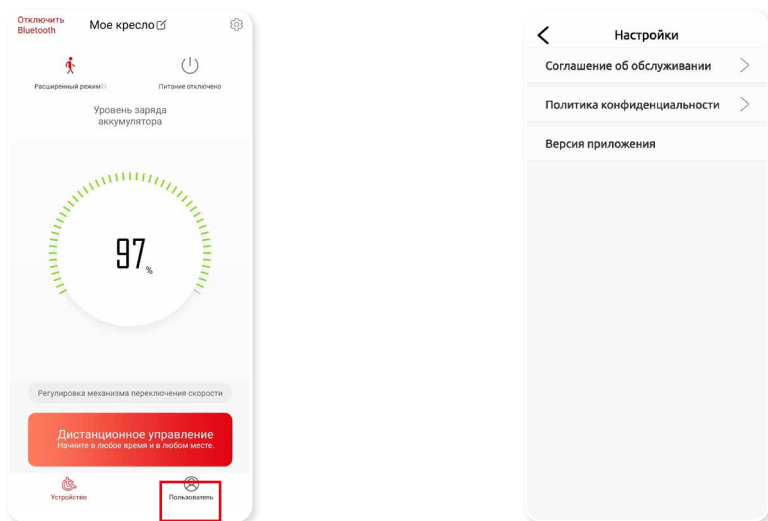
Отключить Bluetooth

Мое кресло

Расширенный режим

Питание отключено

Уровень заряда аккумулятора

97 %

Регулировка механизма переключения скорости

Дистанционное управление
Начните в любое время и в любом месте.

Устройство

Пользователь

Настройки

Соглашение об обслуживании

Политика конфиденциальности

Версия приложения